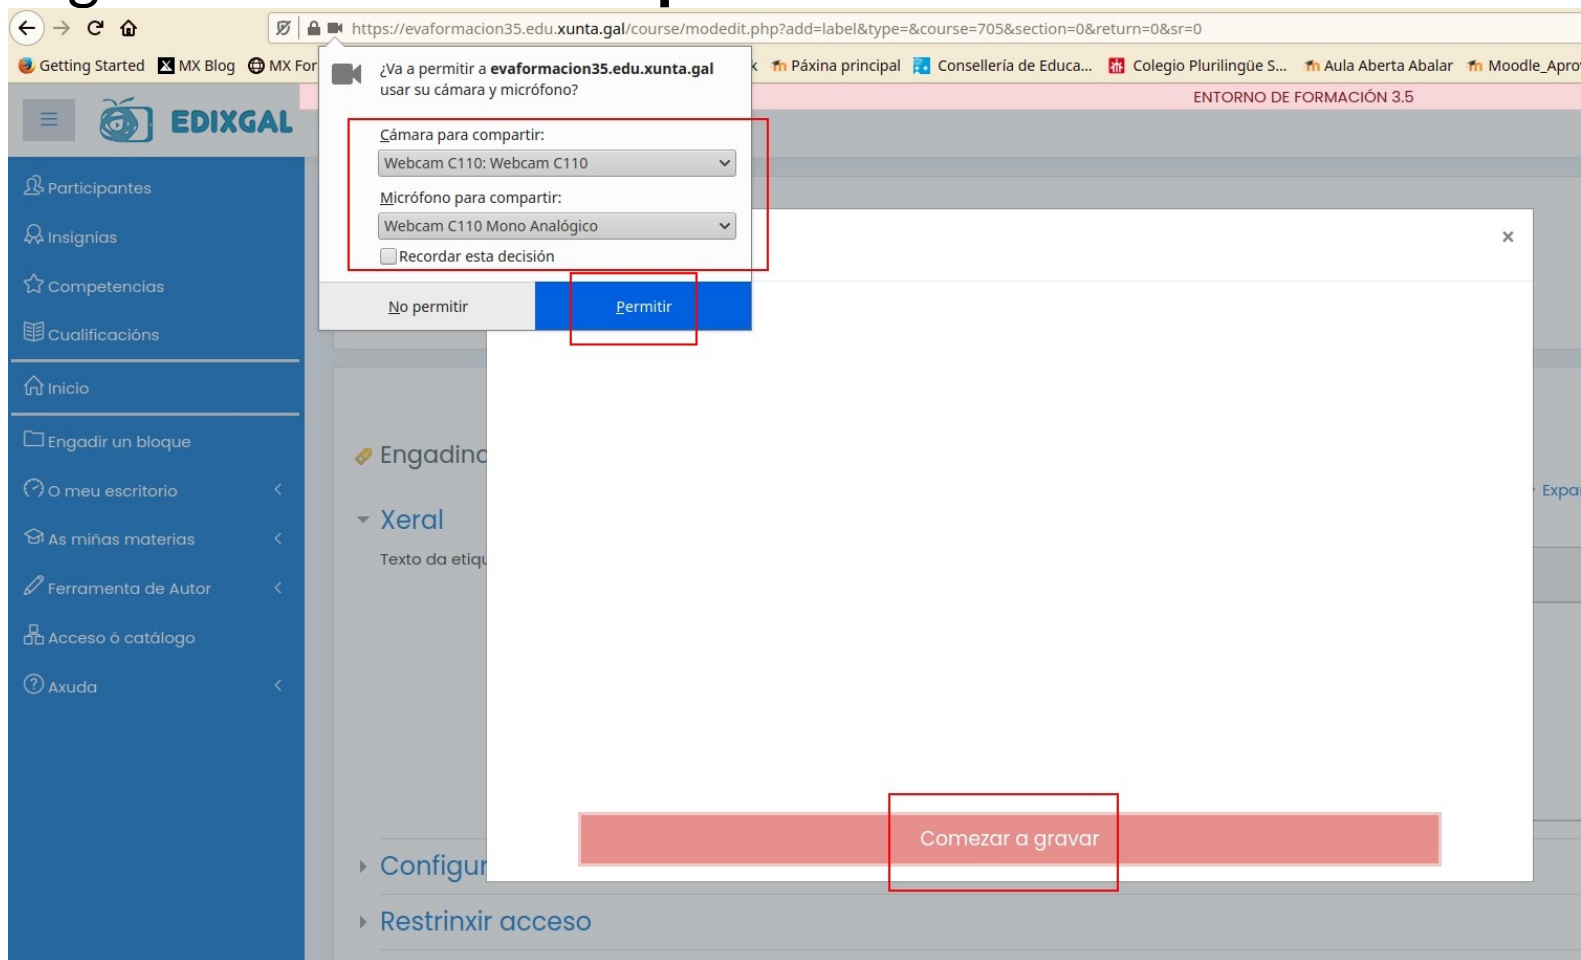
https://evaformacion35.edu.xunta.gal/course/modedit.php?add=label&type=&course=705&section=0&return=0&sr=0

Getting Started MX Blog MX For

Páxina principal Consellería de Educa... Colegio Plurilingüe S... Aula Aberta Abalar Moodle_Apro

¿Va a permitir a evaformacion35.edu.xunta.gal usar su cámara y micrófono?

Cámara para compartir:
Webcam C110: Webcam C110

Micrófono para compartir:
Webcam C110 Mono Analógico

Recordar esta decisión

No permitir
Permitir

EDIXGAL

ENTORNO DE FORMACIÓN 3.5

Participantes
Insignias
Competencias
Cualificacións
Inicio
Engadir un bloque
O meu escritorio
As miñas materias
Ferramenta de Autor
Acceso ó catálogo
Axuda

Engadindo

Xeral
Texto da etiq

Expa

×

Comezar a gravar

Configur

Restrinxir acceso